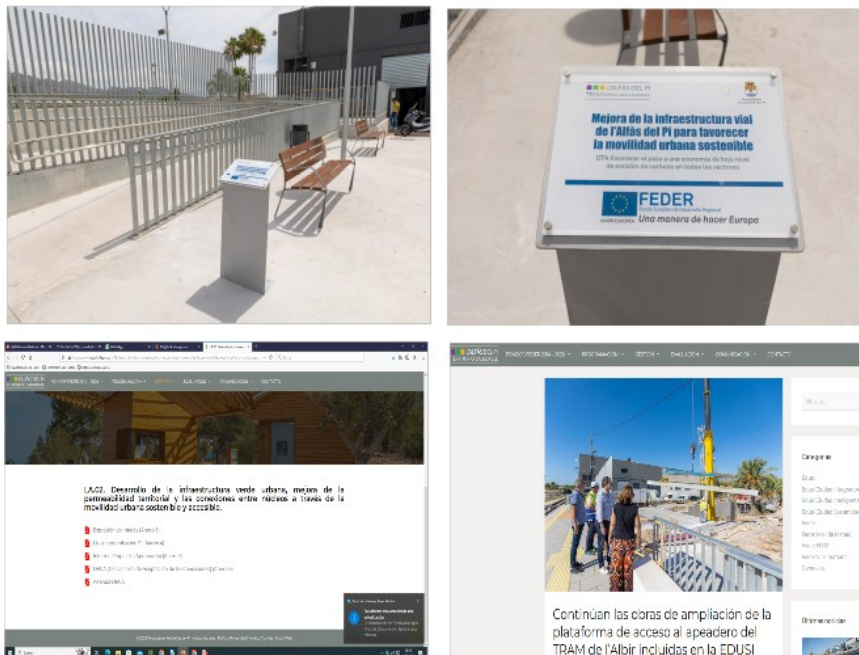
L'ALFÀS DEL PI

Mejora de la infraestructura vial de l'Alfàs del Pi para favorecer la movilidad urbana sostenible

OT4 Favorecer el paso a una economía de bajo nivel de emisión de carbono en todos los sectores

FEDER
Fondo Europeo de Desarrollo Regional
UNIÓN EUROPEA
Una manera de hacer Europa

L'ALFÀS DEL PI

LA02. Desarrollo de la infraestructura verde urbana, mejora de la permeabilidad territorial y las conexiones entre núcleos a través de la movilidad urbana sostenible y accesible.

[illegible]

L'ALFÀS DEL PI

Categorías

Continúan las obras de ampliación de la plataforma de acceso al apeadero del TRAM de l'Albir incluidas en la EDUSI